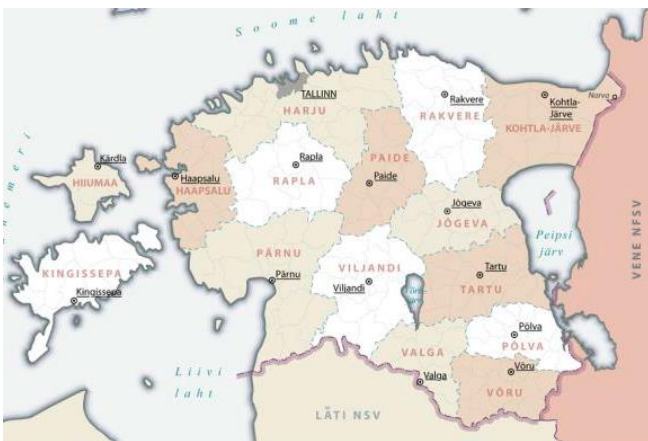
Soome laht

TALLINN
HARJU
Rakvere
RAKVERE
Kohtla-Järve
Narva
KOHTLA-JÄRVE
Kärdla
HIIUMAA
Haapsalu
HAAPSALU
Rapla
RAPLA
PAIDE
Paide
Jõgeva
JÕGEVA
Peipsi järv
VENE NFSV
KINGISSEPA
Kingissepa
PÄRNU
Pärnu
VILJANDI
Viljandi
Tartu
TARTU
Põlva
PÕLVA
VALGA
Valga
Võru
VÕRU
Liivi laht
LÄTI NSV
meri